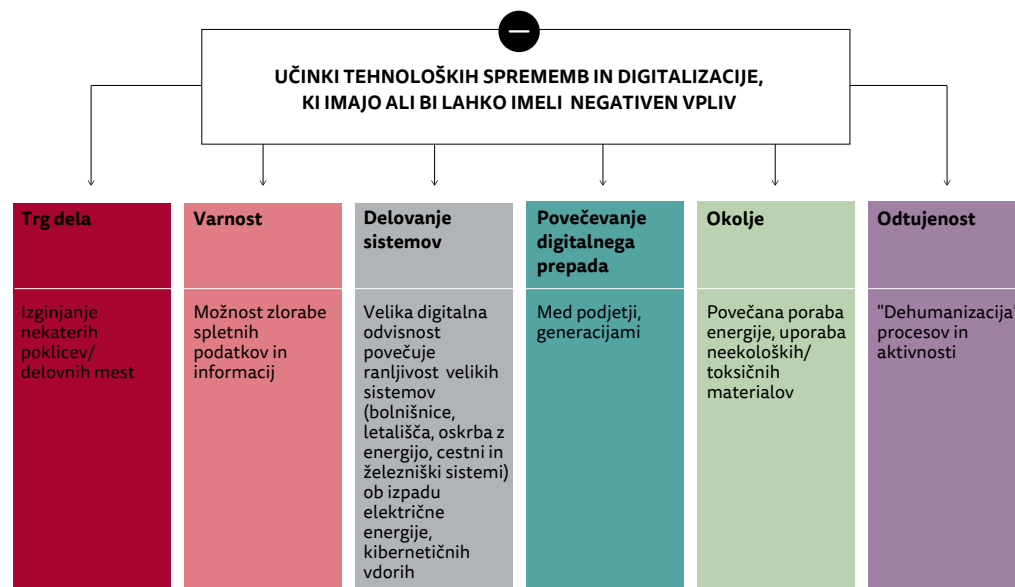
UČINKI TEHNOLOŠKIH SPREMEMB IN DIGITALIZACIJE, KI IMAJO ALI BI LAHKO IMELI NEGATIVEN VPLIV

Trg dela

Izginjanje nekaterih poklicev/ delovnih mest

Varnost

Možnost zlorabe spletnih podatkov in informacij

Delovanje sistemov

Velika digitalna odvisnost povečuje ranljivost velikih sistemov (bolnišnice, letališča, oskrba z energijo, cestni in železniški sistemi) ob izpadu električne energije, kibernetičnih vdorih

Povečevanje digitalnega prepada

Med podjetji, generacijami

Okolje

Povečana poraba energije, uporaba neekoloških/ toksičnih materialov

Odtujenost

"Dehumanizacija" procesov in aktivnosti